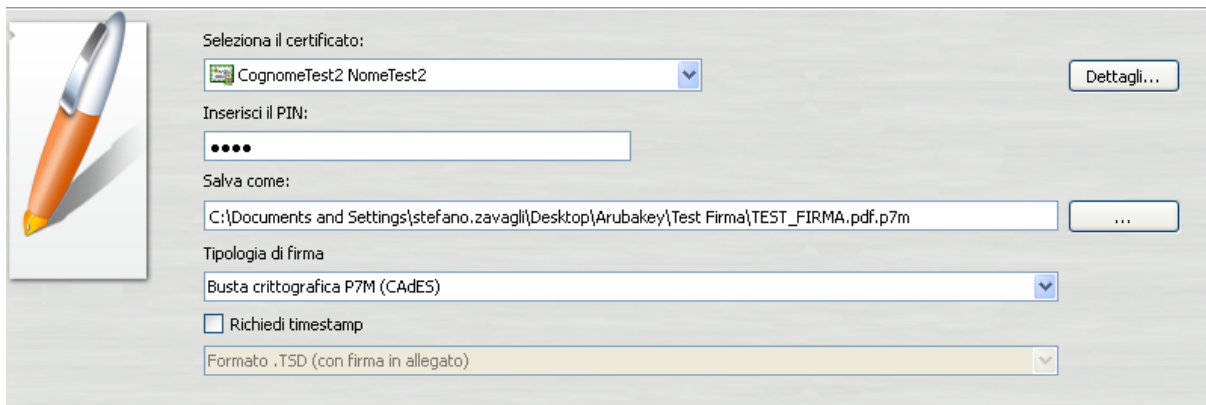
Seleziona il certificato:

CognomeTest2 NomeTest2

Dettagli...

Inserisci il PIN:

••••

Salva come:

C:\Documents and Settings\stefano.zavagli\Desktop\Arubakey\Test Firma\TEST_FIRMA.pdf.p7m

...

Tipologia di firma

Busta crittografica P7M (CAdES)

Richiedi timestamp

Formato .TSD (con firma in allegato)